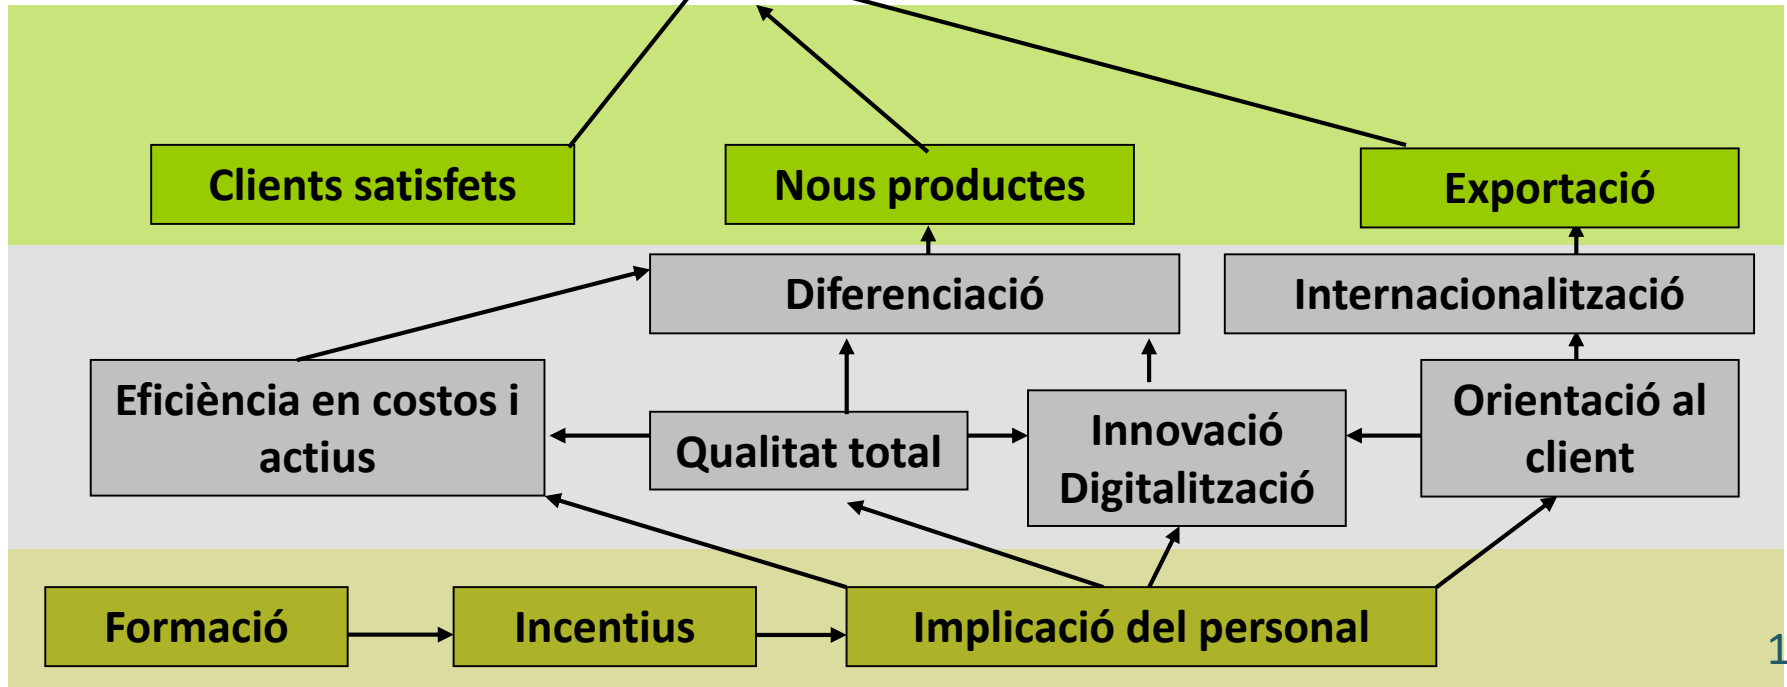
Clients satisfets

Nous productes

Exportació

Diferenciació

Internacionalització

Eficiència en costos i actius

Qualitat total

Innovació Digitalització

Orientació al client

Formació

Incentius

Implicació del personal

1